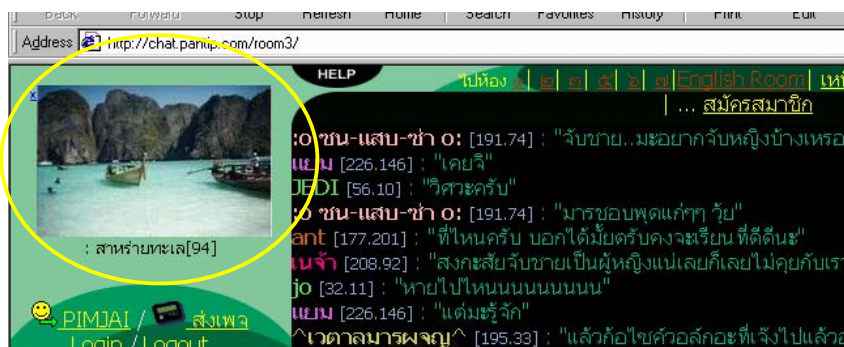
Back Forward Stop Refresh Home Search Favorites History Print Edit

Address http://chat.pantip.com/room3/

HELP

ไปห้อง ๑ ๒ ๓ ๕ ๖ ๗ English Room เห

| ... สมัครสมาชิก

x

: สาหร่ายทะเล[94]

PIMJAI / ส่งเพจ

Login / Logout

:o ชน-แสน-ช่า o: [191.74] : "จับชาย..มะอยากจับหญิงบ้างเหรอ

แยม [226.146] : "เคยจิ"

JEDI [56.10] : "วิศวะครับ"

:o ชน-แสน-ช่า o: [191.74] : "มารชอบพูดแก่ๆ วุ้ย"

ant [177.201] : "ที่ไหนครับ บอกได้มั้ยครับคงจะเรียน ที่ดีดีนะ"

เนจ้า [208.92] : "สงกะสัยจับชายเป็นผู้หญิงแน่เลยก็เลยไม่คุยกับเรา

jo [32.11] : "หายไปไหนนนนนนนน"

แยม [226.146] : "แต่มะรู้จัก"

^เวตาลมารผจญ^ [195.33] : "แล้วก้อไซค์วอล์กอะที่เจ๊งไปแล้วอ